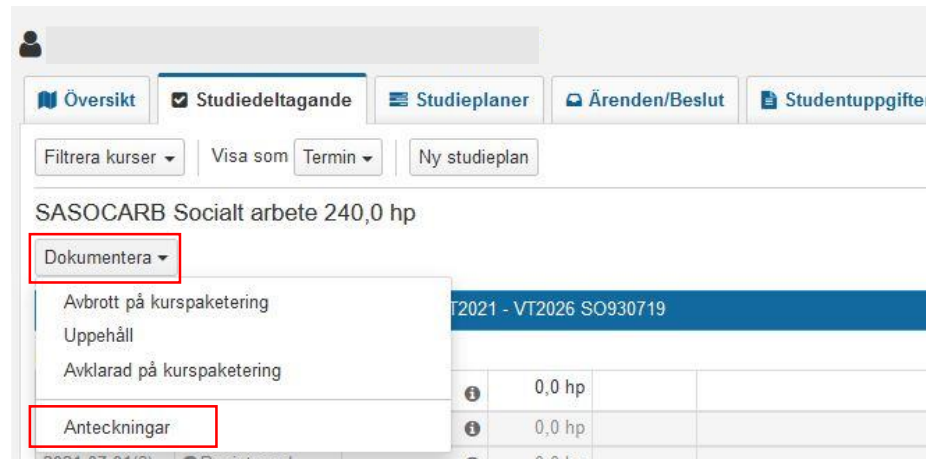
Översikt | Studiedeltagande | Studieplaner | Ärenden/Beslut | Studentuppgifter

Filtrera kurser | Visa som | Termin | Ny studieplan

SASOCARB Socialt arbete 240,0 hp

Dokumentera

Avbrott på kurspaketering
Uppehåll
Avklarad på kurspaketering
Anteckningar

T2021 - VT2026 SO930719

0,0 hp
0,0 hp